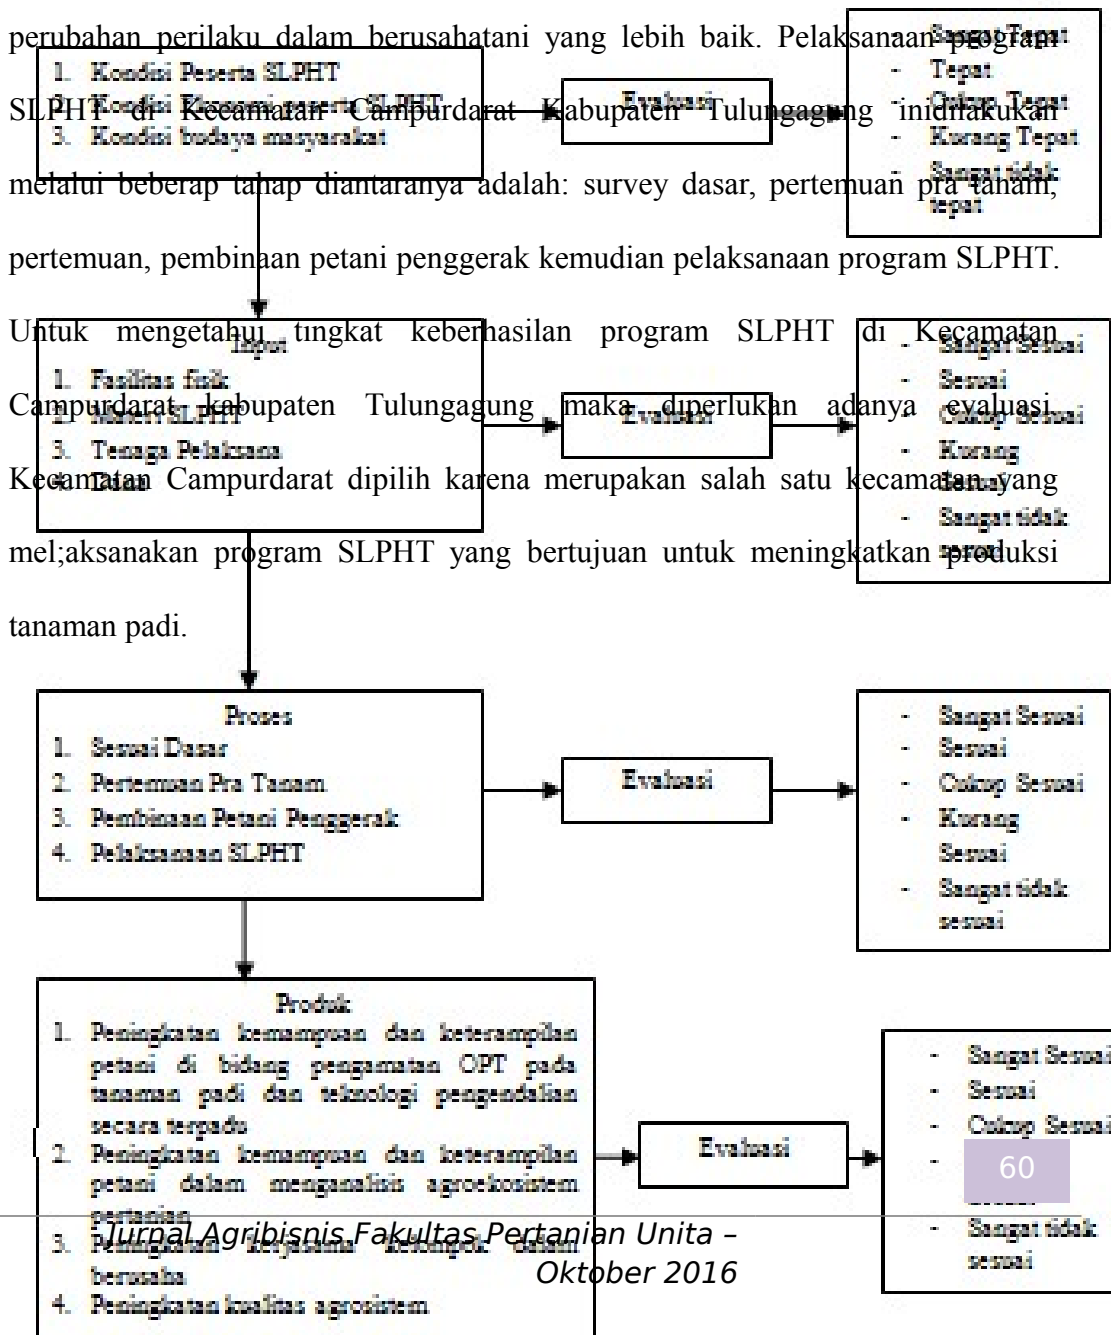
perubahan perilaku dalam berusahatani yang lebih baik. Pelaksanaan program SLPHT di Kecamatan Campurdarat Kabupaten Tulungagung ini dilakukan melalui beberap tahap diantaranya adalah: survey dasar, pertemuan pra tanam, pertemuan, pembinaan petani penggerak kemudian pelaksanaan program SLPHT. Untuk mengetahui tingkat keberhasilan program SLPHT di Kecamatan Campurdarat kabupaten Tulungagung maka diperlukan adanya evaluasi. Kecamatan Campurdarat dipilih karena merupakan salah satu kecamatan yang mel;aksanakan program SLPHT yang bertujuan untuk meningkatkan produksi tanaman padi.

1. Kondisi Peserta SLPHT
2. Kondisi Ekonomi peserta SLPHT
3. Kondisi budaya masyarakat

Evaluasi

- Sangat Tepat
- Tepat
- Cukup Tepat
- Kurang Tepat
- Sangat tidak tepat

Input
1. Fasilitas fisik
2. Materi SLPHT
3. Tenaga Pelaksana
4. Dana

Evaluasi

- Sangat Sesuai
- Sesuai
- Cukup Sesuai
- Kurang Sesuai
- Sangat tidak sesuai

Proses
1. Sesuai Dasar
2. Pertemuan Pra Tanam
3. Pembinaan Petani Penggerak
4. Pelaksanaan SLPHT

Evaluasi

- Sangat Sesuai
- Sesuai
- Cukup Sesuai
- Kurang Sesuai
- Sangat tidak sesuai

Produk
1. Peningkatan kemampuan dan keterampilan petani di bidang pengamatan OPT pada tanaman padi dan teknologi pengendalian secara terpadu
2. Peningkatan kemampuan dan keterampilan petani dalam menganalisis agroekosistem pertanian
3. Peningkatan kerjasama kelompok dalam berusaha
4. Peningkatan kualitas agrosistem

Evaluasi

- Sangat Sesuai
- Sesuai
- Cukup Sesuai
- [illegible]
- Sangat tidak sesuai

60

Jurnal Agribisnis Fakultas Pertanian Unita – Oktober 2016